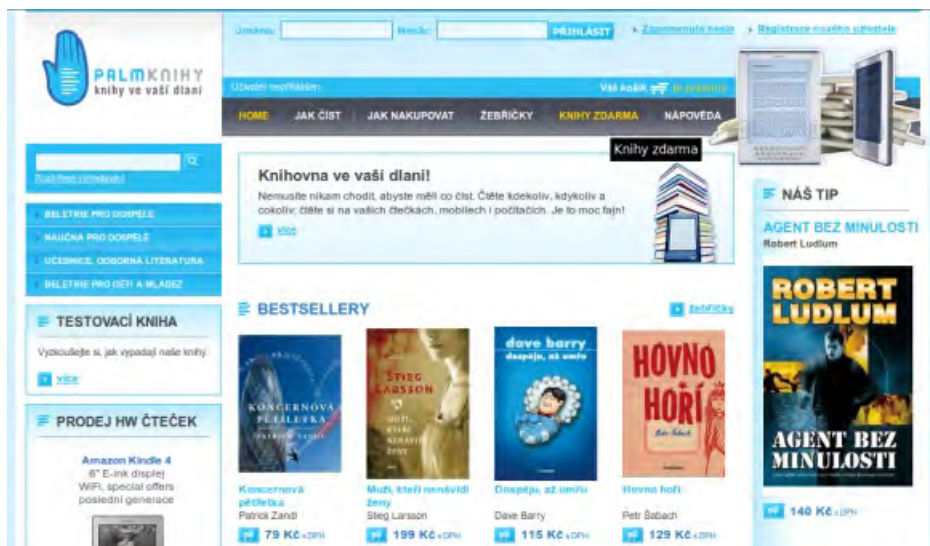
PALMKNIHY
knihy ve vaší dlani

Jméno: Heslo: PŘIHLÁSIT
Zapomenuté heslo
Registrace nového uživatele

Uživatel nepřihlášen
Váš košík je prázdný

HOME
JAK ČÍST
JAK NAKUPOVAT
ŽEBŘÍČKY
KNIHY ZDARMA
NÁPOVĚDA

Rozšířené vyhledávání

BELETRIE PRO DOSPĚLÉ
NAUČNÁ PRO DOSPĚLÉ
UČEBNICE, ODBORNÁ LITERATURA
BELETRIE PRO DĚTI A MLÁDEŽ

TESTOVACÍ KNIHA
Vyzkoušejte si, jak vypadají naše knihy.
více

PRODEJ HW ČTEČEK
Amazon Kindle 4
6" E-ink displej
WiFi, special offers
poslední generace

Knihy zdarma

Knihovna ve vaší dlani!
Nemusíte nikam chodit, abyste měli co číst. Čtěte cokoliv, kdykoliv a cokoliv, čtěte si na vašich čtečkách, mobilech i počítačích. Je to moc fajn!
více

BESTSELLERY
žebříčky

KONCERNOVÁ PĚTILETKA PATRICK ZANDL
Koncernová pětiletka
Patrick Zandl
79 Kč s DPH

STIEG LARSSON MUŽI, KTEŘÍ NENÁVIDÍ ŽENY
Muži, kteří nenávidí ženy
Stieg Larsson
199 Kč s DPH

dave barry Dospěju, až umřu
Dospěju, až umřu
Dave Barry
115 Kč s DPH

HOVNO HOŘÍ Petr Šabach
Hovno hoří
Petr Šabach
129 Kč s DPH

NÁŠ TIP
AGENT BEZ MINULOSTI
Robert Ludlum
ROBERT LUDLUM
AGENT BEZ MINULOSTI
140 Kč s DPH